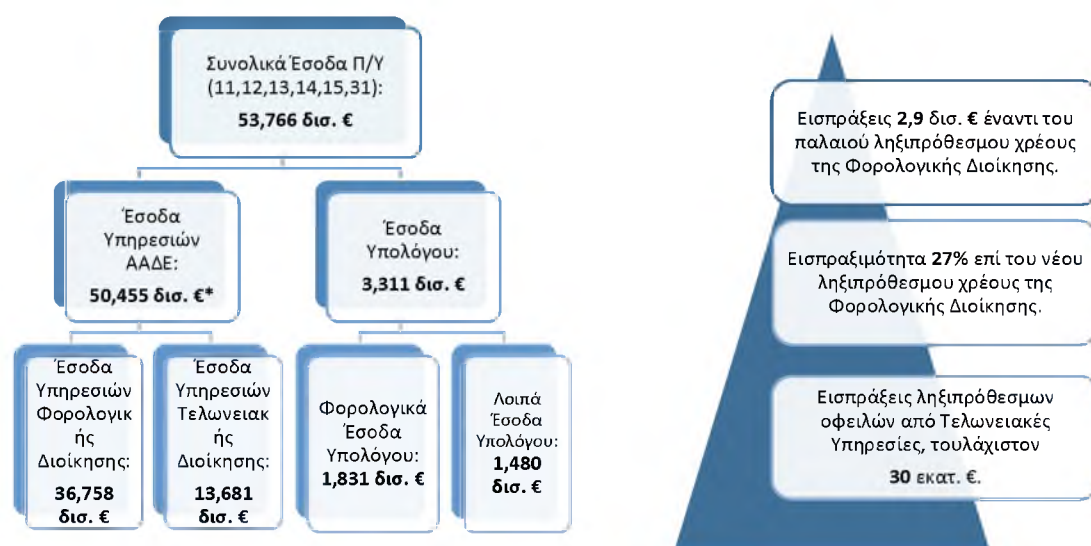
Συνολικά Έσοδα Π/Υ (11,12,13,14,15,31):
53,766 δισ. €

Έσοδα Υπηρεσιών ΑΑΔΕ:
50,455 δισ. €*

Έσοδα Υπολόγου:
3,311 δισ. €

Έσοδα Υπηρεσιών Φορολογικής Διοίκησης:
36,758 δισ. €

Έσοδα Υπηρεσιών Τελωνειακής Διοίκησης:
13,681 δισ. €

Φορολογικά Έσοδα Υπολόγου:
1,831 δισ. €

Λοιπά Έσοδα Υπολόγου:
1,480 δισ. €

Εισπράξεις 2,9 δισ. € έναντι του παλαιού ληξιπρόθεσμου χρέους της Φορολογικής Διοίκησης.

Εισπραξιμότητα 27% επί του νέου ληξιπρόθεσμου χρέους της Φορολογικής Διοίκησης.

Εισπράξεις ληξιπρόθεσμων οφειλών από Τελωνειακές Υπηρεσίες, τουλάχιστον
30 εκατ. €.